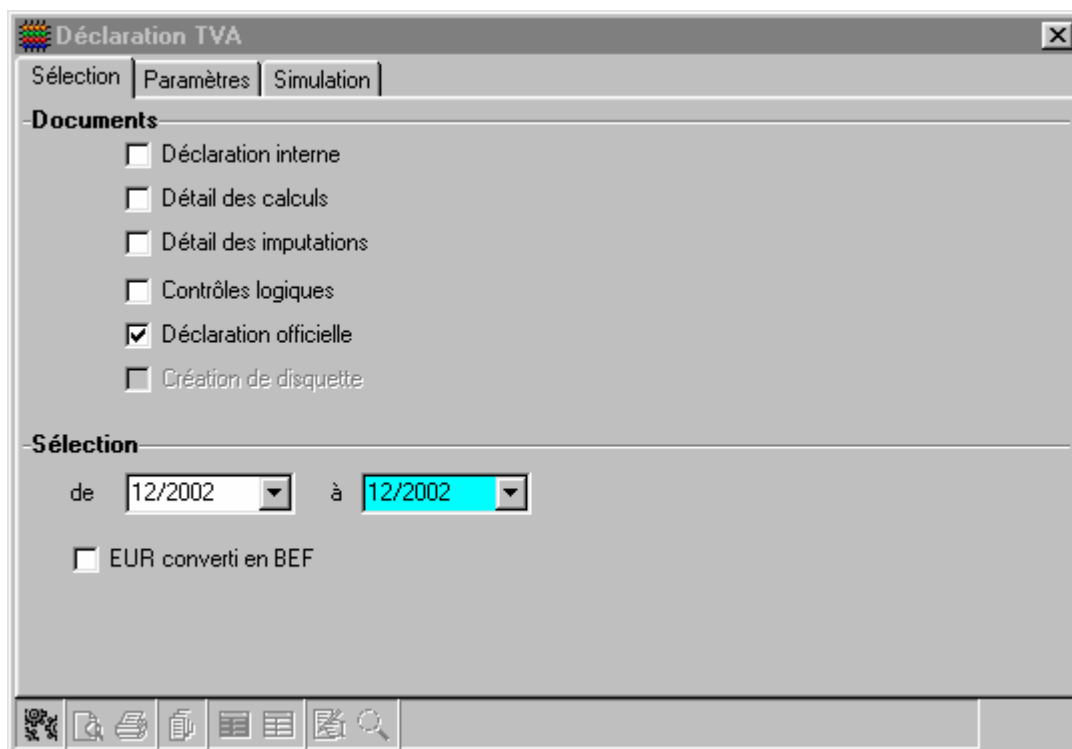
Déclaration TVA

Sélection | Paramètres | Simulation

Documents

Déclaration interne

Détail des calculs

Détail des imputations

Contrôles logiques

Déclaration officielle

Création de disquette

Sélection

de 12/2002 à 12/2002

EUR converti en BEF